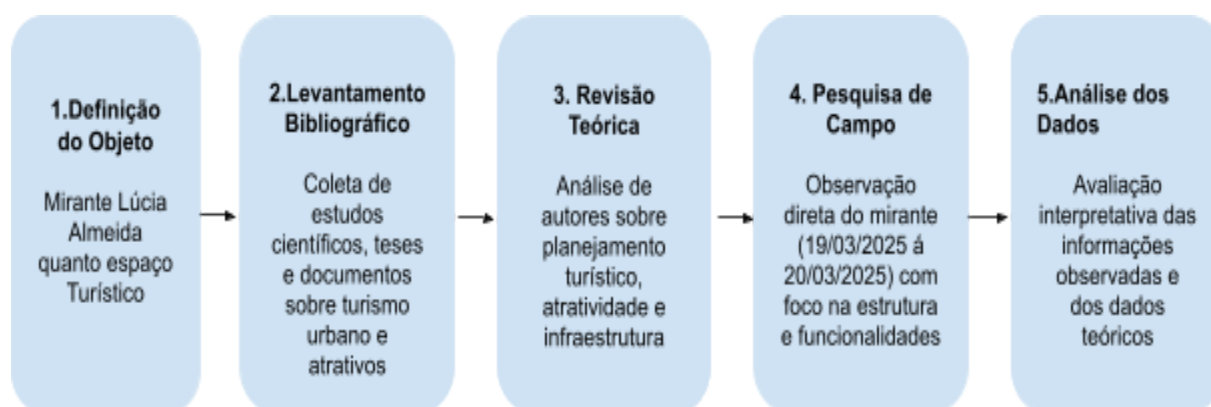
1.Definição do Objeto

Mirante Lúcia Almeida quanto espaço Turístico

2.Levantamento Bibliográfico

Coleta de estudos científicos, teses e documentos sobre turismo urbano e atrativos

3. Revisão Teórica

Análise de autores sobre planejamento turístico, atratividade e infraestrutura

4. Pesquisa de Campo

Observação direta do mirante (19/03/2025 á 20/03/2025) com foco na estrutura e funcionalidades

5.Análise dos Dados

Avaliação interpretativa das informações observadas e dos dados teóricos